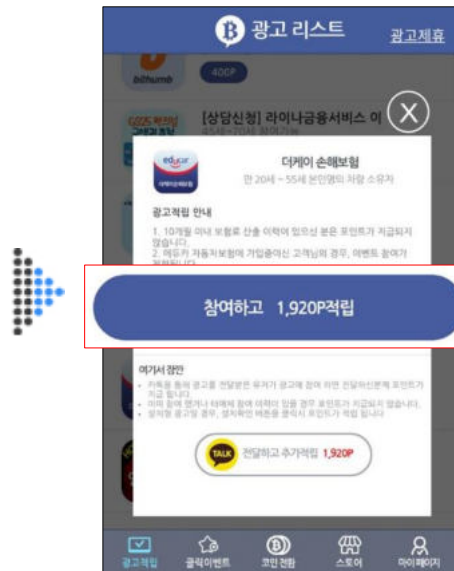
광고 리스트
광고제휴

bithumb
400P

[상담신청] 라이나금융서비스 이
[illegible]

educar
더케이 손해보험
만 20세 ~ 55세 본인명의 차량 소유자

광고적립 안내
1. 10개월 이내 보험료 산출 이력이 있으신 분은 포인트가 지급되지 않습니다.
2. 에듀카 자동차보험에 가입중이신 고객님의 경우, 이벤트 참여가 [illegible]

참여하고 1,920P적립

여기서 잠깐
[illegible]
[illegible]
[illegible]

TALK 전달하고 추가적립 1,920P

광고적립
클릭이벤트
코인 전환
스토어
마이페이지